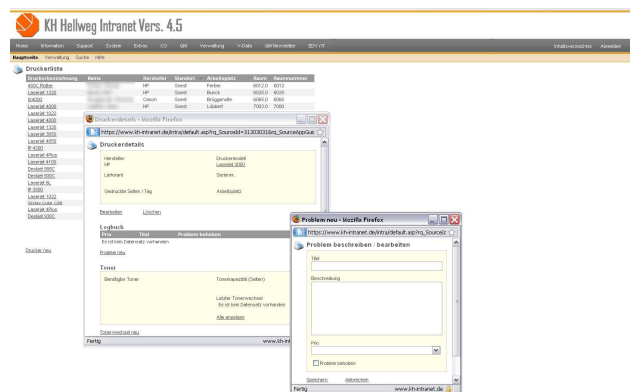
KH Hellweg Intranet Vers. 4.5

Home Information Support System Extras CO QM Verwaltung V-Date QM-Newsletter EDV / IT Inhaltsverzeichnis Abmelden

Hauptseite Verwaltung Suche Hilfe

Druckerliste

| Druckerbezeichnung | Name | Hersteller | Standort | Arbeitsplatz | Raum | Raumnummer |
|---|---|---|---|---|---|---|
| 450C Rollen | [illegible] | HP | Soest | Ferber | 8012.0 | 8012 |
| Laserjet 1320 | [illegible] | HP | Soest | Bunck | 8026.0 | 8026 |
| IR4000 | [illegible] | Canon | Soest | Brüggemann | 8065.0 | 8065 |
| Laserjet 4000 | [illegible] | HP | Soest | Lübbert | 7003.0 | 7003 |
| Laserjet 1022 | | | | | | |
| Laserjet 4000 | | | | | | |
| Laserjet 1320 | | | | | | |
| Laserjet 3050 | | | | | | |
| Laserjet 4050 | | | | | | |
| IR 4200 | | | | | | |
| Laserjet 4Plus | | | | | | |
| Laserjet 4100 | | | | | | |
| Deskjet 895C | | | | | | |
| Deskjet 930C | | | | | | |
| Laserjet 6L | | | | | | |
| IR 3300 | | | | | | |
| Laserjet 1022 | | | | | | |
| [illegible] | | | | | | |
| Laserjet 4Plus | | | | | | |
| Deskjet 930C | | | | | | |

Drucker neu

Druckerdetails - Mozilla Firefox

https://www.kh-intranet.de/intra/default.asp?rq_SourceId=31303031&rq_SourceAppGui

Druckerdetails

Hersteller
HP

Druckermodell
Laserjet 3050

Lieferant

Seriennr.

Gedruckte Seiten / Tag

Arbeitsplatz

Bearbeiten Löschen

Logbuch

| Prio | Titel | Problem beheben |
|---|---|---|
| Es ist kein Datensatz vorhanden. | | |

Problem neu

Toner

Benötigter Toner

Tonerkapazität (Seiten)

Letzter Tonerwechsel
Es ist kein Datensatz vorhanden.

Alle anzeigen

Tonerwechsel neu

Fertig www.kh-intr

Problem neu - Mozilla Firefox

https://www.kh-intranet.de/intra/default.asp?rq_SourceId

Problem beschreiben / bearbeiten

Titel

Beschreibung

Prio

Problem beheben

Speichern Abbrechen

Fertig www.kh-intranet.de